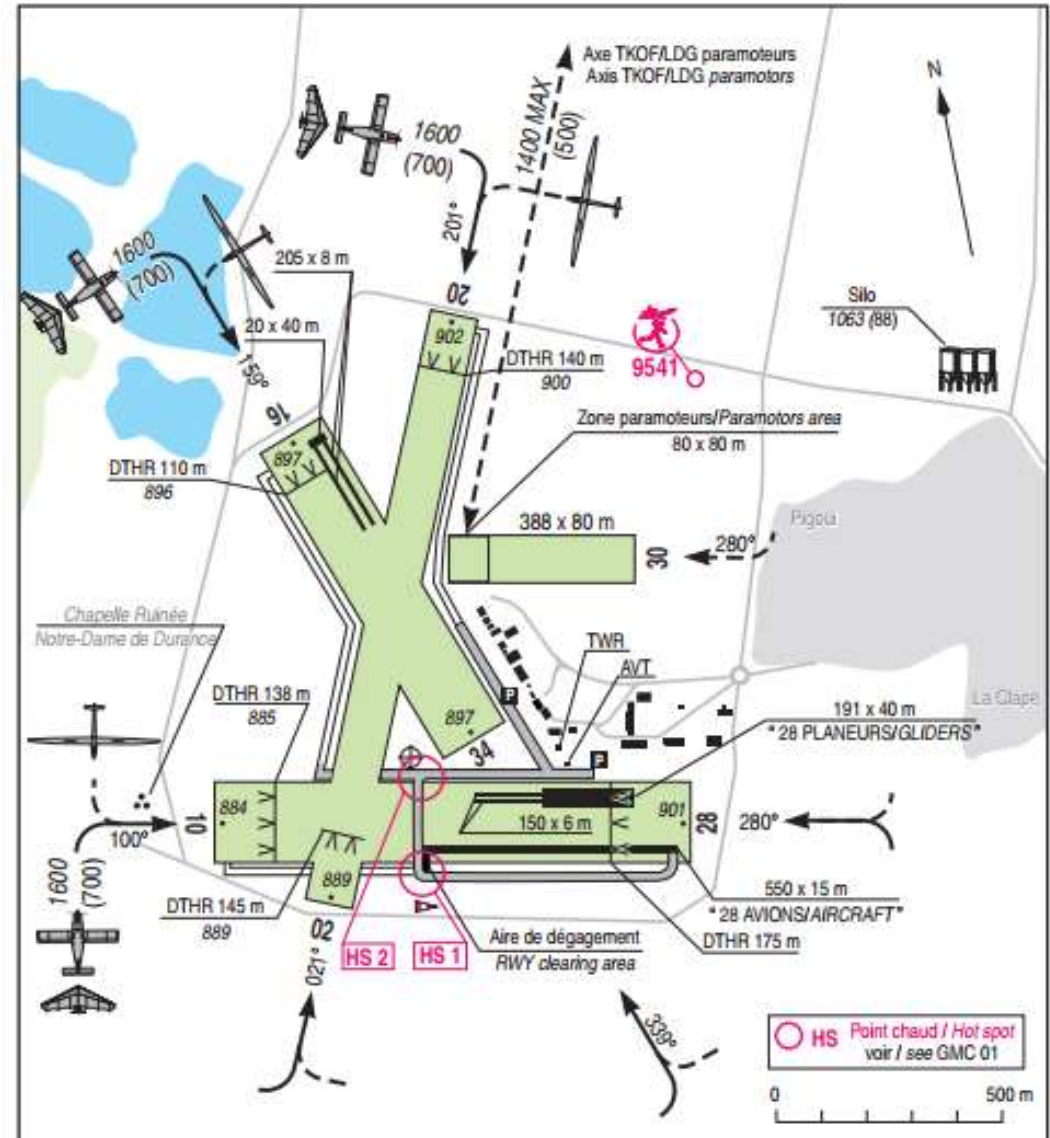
Axe TKOF/LDG paramoteurs
Axis TKOF/LDG paramotors

N

1600
(700)

1400 MAX
(500)

201°

1600
(700)

205 x 8 m

20

902

20 x 40 m

159°

Silo
1063 (88)

9541

DTHR 140 m
900

16

897

Zone paramoteurs/Paramotors area
80 x 80 m

DTHR 110 m
896

388 x 80 m

30

280°

Pigoul

Chapelle Ruinée
Notre-Dame de Durance

TWR

AVT

La Clape

DTHR 138 m
885

897

191 x 40 m
" 28 PLANEURS/GLIDERS"

34

884

10

100°

901

28

280°

150 x 6 m

1600
(700)

889

550 x 15 m
" 28 AVIONS/AIRCRAFT"

DTHR 145 m
889

02

HS 2

HS 1

Aire de dégagement
RWY clearing area

DTHR 175 m

021°

339°

HS Point chaud / Hot spot
voir / see GMC 01

0
500 m